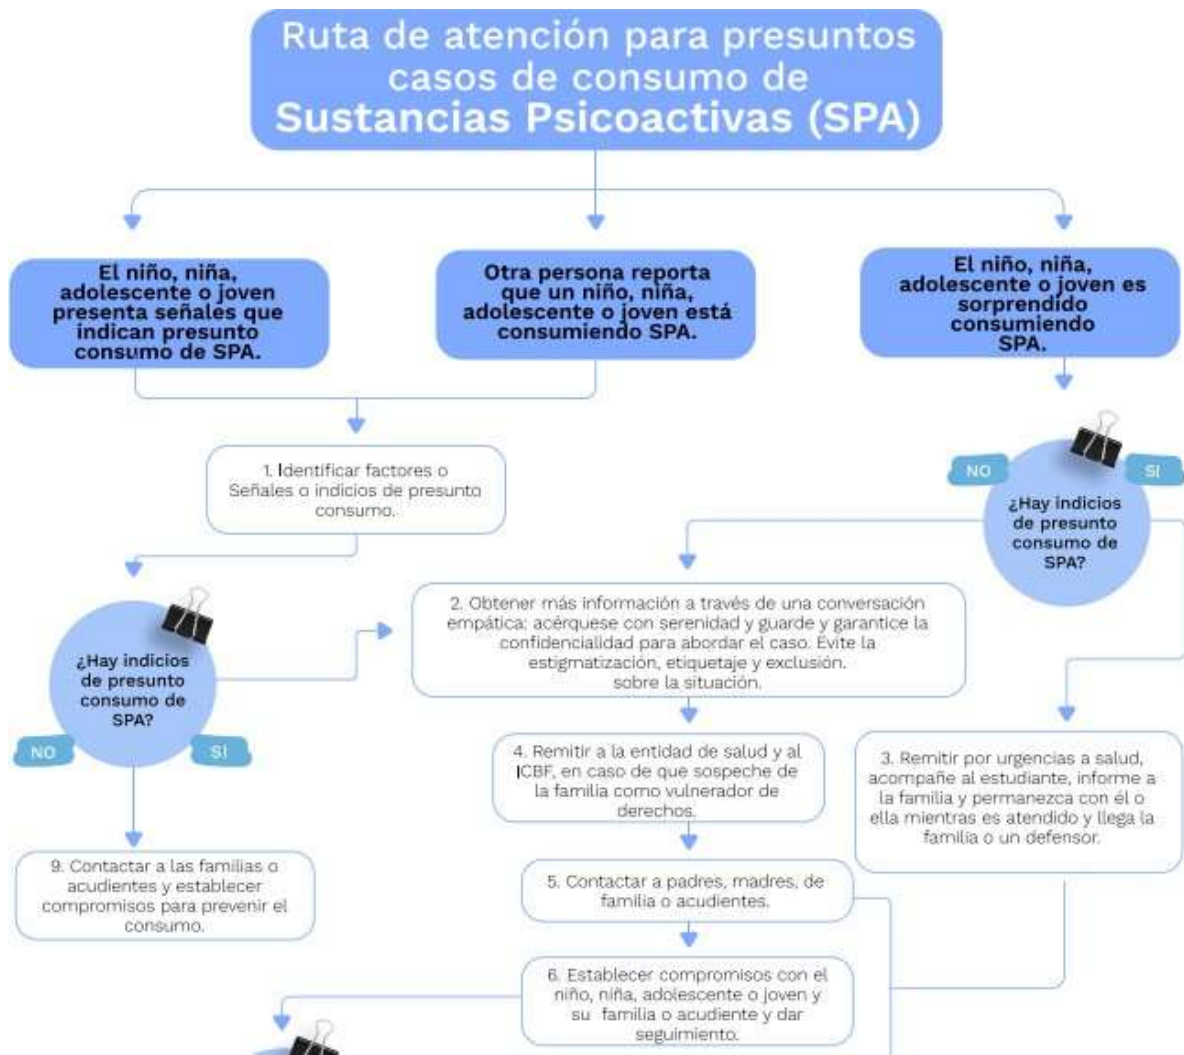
Ruta de atención para presuntos casos de consumo de Sustancias Psicoactivas (SPA)

El niño, niña, adolescente o joven presenta señales que indican presunto consumo de SPA.

Otra persona reporta que un niño, niña, adolescente o joven está consumiendo SPA.

El niño, niña, adolescente o joven es sorprendido consumiendo SPA.

1. Identificar factores o Señales o indicios de presunto consumo.

NO

SI

¿Hay indicios de presunto consumo de SPA?

¿Hay indicios de presunto consumo de SPA?

NO

SI

2. Obtener más información a través de una conversación empática: acérquese con serenidad y guarde y garantice la confidencialidad para abordar el caso. Evite la estigmatización, etiquetaje y exclusión. sobre la situación.

4. Remitir a la entidad de salud y al ICBF, en caso de que sospeche de la familia como vulnerador de derechos.

3. Remitir por urgencias a salud, acompañe al estudiante, informe a la familia y permanezca con él o ella mientras es atendido y llega la familia o un defensor.

9. Contactar a las familias o acudientes y establecer compromisos para prevenir el consumo.

5. Contactar a padres, madres, de familia o acudientes.

6. Establecer compromisos con el niño, niña, adolescente o joven y su familia o acudiente y dar seguimiento.